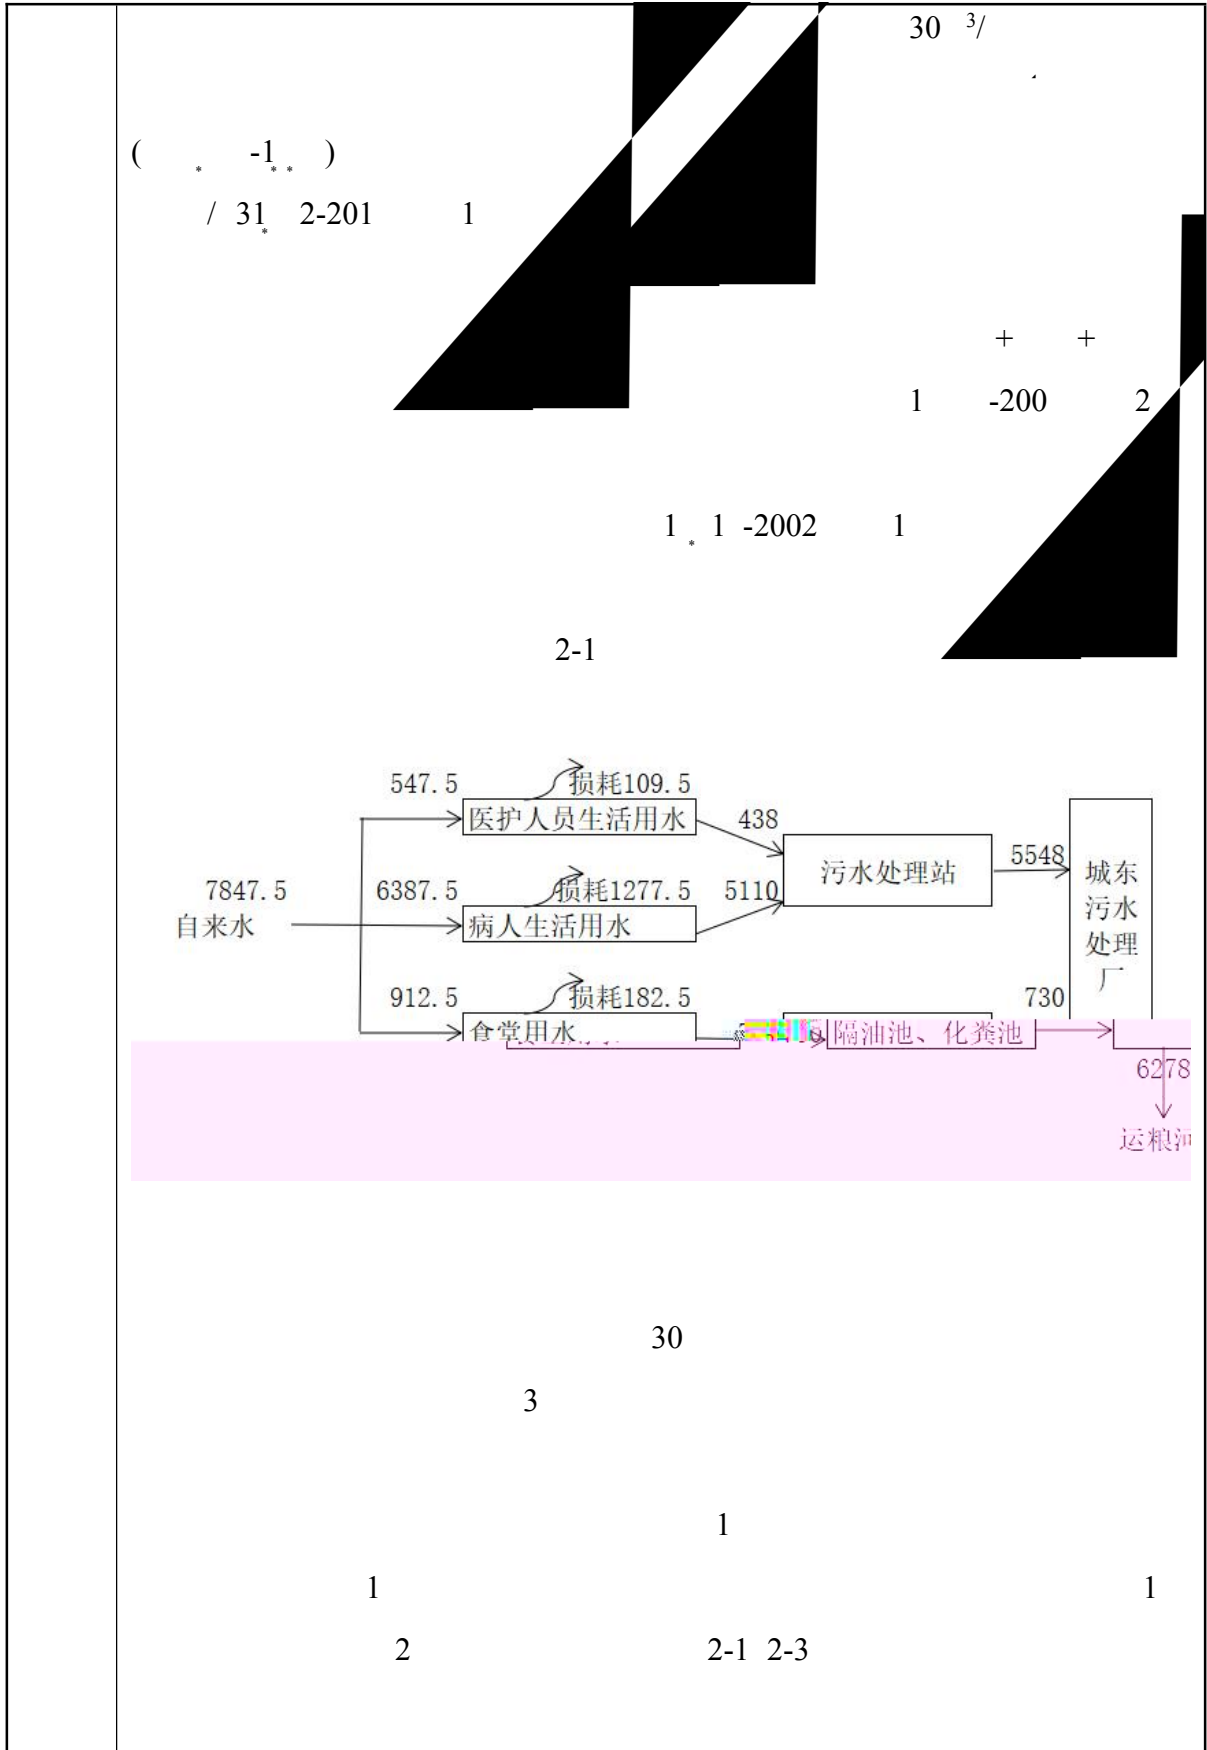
30 $^3$/

( -1 )

/ 31 2-201 1

+ +

1 -200 2

1 1 -2002 1

2-1

547.5 损耗109.5
医护人员生活用水 438
污水处理站 5548 城东污水处理厂
7847.5 自来水 6387.5 损耗1277.5 5110
病人生活用水
912.5 损耗182.5 730
食堂用水 隔油池、化粪池
6278
运粮河

30

3

1

1 1

2 2-1 2-3